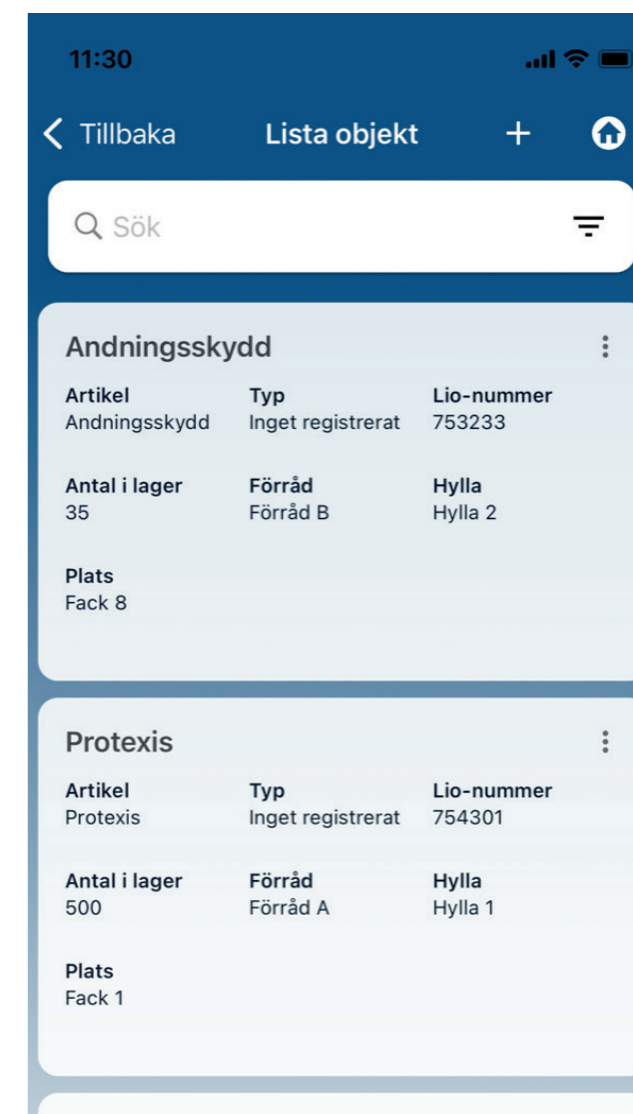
11:30

Tillbaka Lista objekt +

Sök

Andningsskydd

Artikel
Andningsskydd

Typ
Inget registrerat

Lio-nummer
753233

Antal i lager
35

Förråd
Förråd B

Hylla
Hylla 2

Plats
Fack 8

Protexis

Artikel
Protexis

Typ
Inget registrerat

Lio-nummer
754301

Antal i lager
500

Förråd
Förråd A

Hylla
Hylla 1

Plats
Fack 1